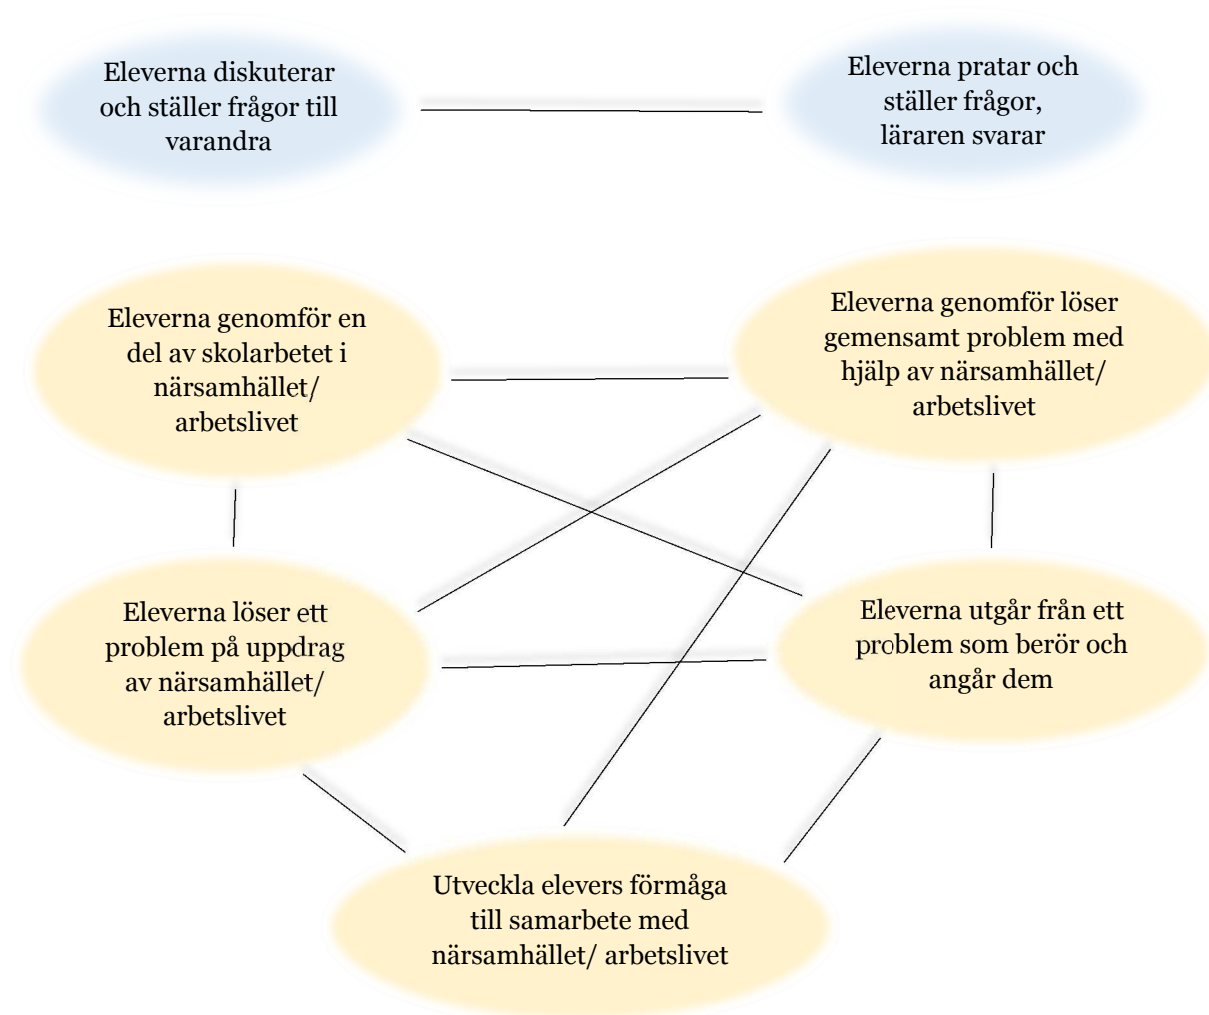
Eleverna diskuterar och ställer frågor till varandra

Eleverna pratar och ställer frågor, läraren svarar

Eleverna genomför en del av skolarbetet i närsamhället/ arbetslivet

Eleverna genomför löser gemensamt problem med hjälp av närsamhället/ arbetslivet

Eleverna löser ett problem på uppdrag av närsamhället/ arbetslivet

Eleverna utgår från ett problem som berör och angår dem

Utveckla elevers förmåga till samarbete med närsamhället/ arbetslivet